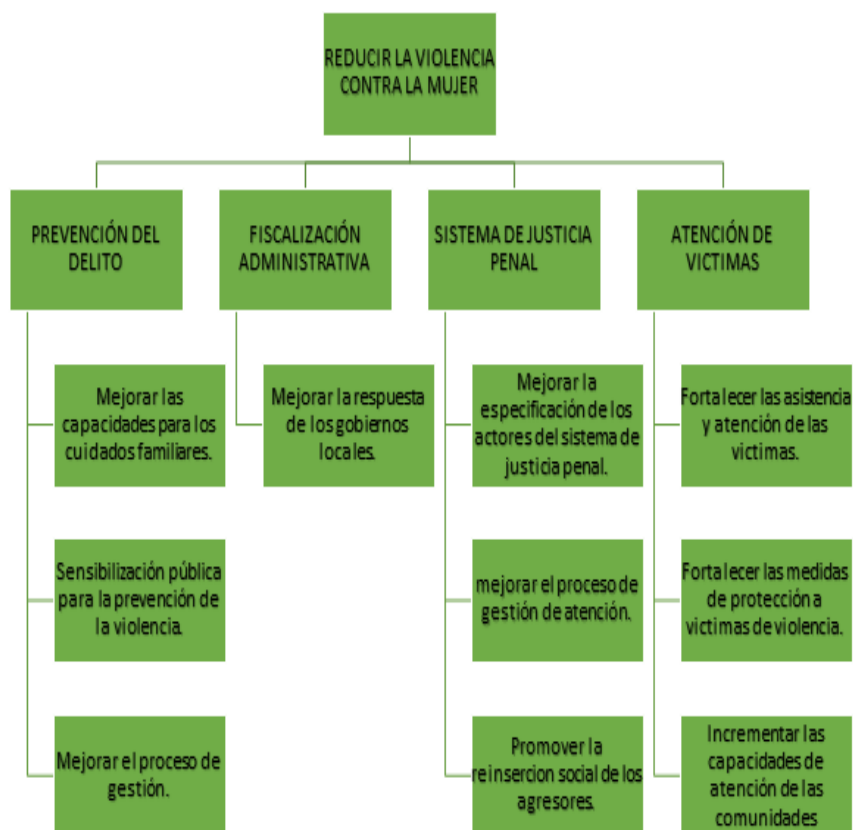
REDUCIR LA VIOLENCIA CONTRA LA MUJER

PREVENCIÓN DEL DELITO

Mejorar las capacidades para los cuidados familiares.

Sensibilización pública para la prevención de la violencia.

Mejorar el proceso de gestión.

FISCALIZACIÓN ADMINISTRATIVA

Mejorar la respuesta de los gobiernos locales.

SISTEMA DE JUSTICIA PENAL

Mejorar la especificación de los actores del sistema de justicia penal.

mejorar el proceso de gestión de atención.

Promover la reinsercion social de los agresores.

ATENCIÓN DE VICTIMAS

Fortalecer las asistencia y atención de las victimas.

Fortalecer las medidas de protección a victimas de violencia.

Incrementar las capacidades de atención de las comunidades